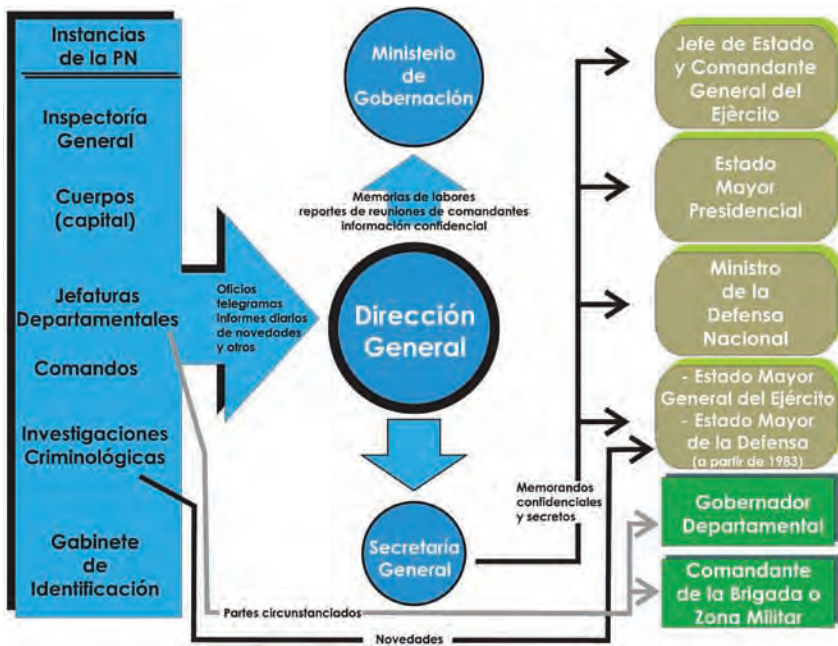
Instancias de la PN

Inspectoría General

Cuerpos (capital)

Jefaturas Departamentales

Comandos

Investigaciones Criminológicas

Gabinete de Identificación

Ministerio de Gobernación

Memorias de labores
reportes de reuniones de comandantes
información confidencial

Oficios
telegramas
informes diarios de novedades
y otros

Dirección General

Secretaría General

Memorandos confidenciales y secretos

Partes circunstanciados

Novedades

Jefe de Estado y Comandante General del Ejèrcito

Estado Mayor Presidencial

Ministro de la Defensa Nacional

- Estado Mayor General del Ejército
- Estado Mayor de la Defensa
(a partir de 1983)

Gobernador Departamental

Comandante de la Brigada o Zona Militar